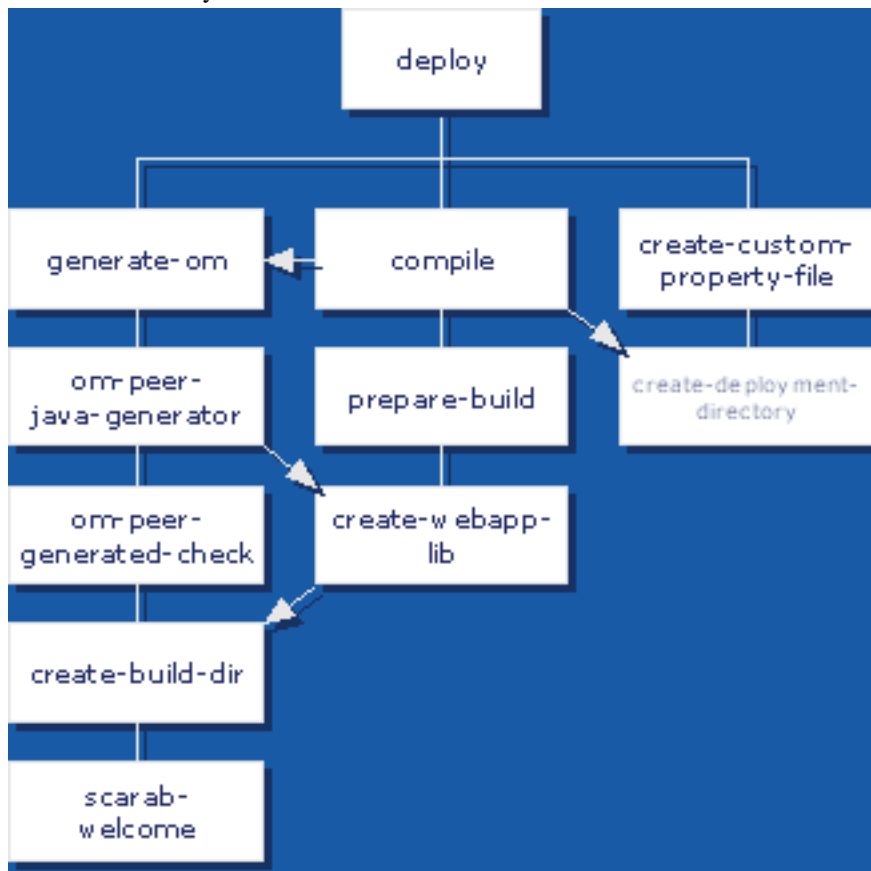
deploy

generate-om

compile

create-custom-property-file

om-peer-java-generator

prepare-build

create-deployment-directory

om-peer-generated-check

create-webapp-lib

create-build-dir

scarab-welcome